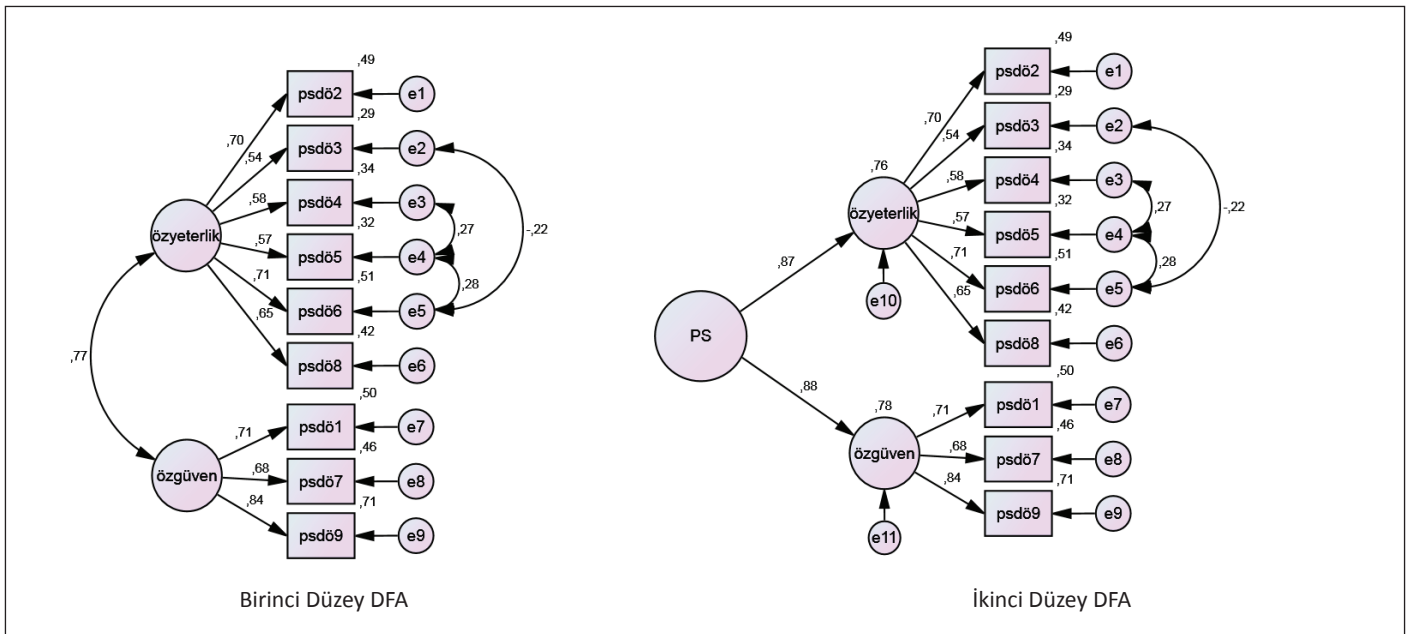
,49
psdö2
e1
,29
,70
psdö3
e2
,54
,34
,58
psdö4
e3
,32
özyeterlik
,57
,27
-,22
psdö5
e4
,51
,71
psdö6
e5
,28
,65
,42
,77
psdö8
e6
,50
,71
psdö1
e7
,46
özgüven
,68
psdö7
e8
,71
,84
psdö9
e9

Birinci Düzey DFA

,49
psdö2
e1
,29
,70
psdö3
e2
,54
,76
,34
,58
psdö4
e3
özyeterlik
,32
,27
-,22
,57
psdö5
e4
,87
,71
,51
,28
e10
psdö6
e5
,65
,42
PS
psdö8
e6
,88
,50
,78
,71
psdö1
e7
,46
özgüven
,68
psdö7
e8
,71
,84
psdö9
e9
e11

İkinci Düzey DFA